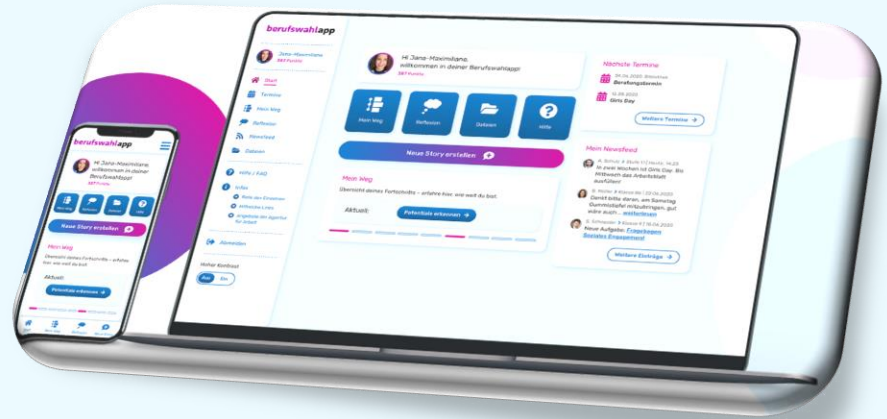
berufswahlapp

Jana-Maximiliane
587 Punkte

Start
Termine
Mein Weg
Reflexion
Newsfeed
Dateien

Hilfe / FAQ

Links
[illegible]
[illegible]
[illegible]

Abmelden

Hoher Kontrast
Aus Ein

Hi Jana-Maximiliane, willkommen in deiner Berufswahlapp!
587 Punkte

Mein Weg
Reflexion
Dateien
Hilfe

Neue Story erstellen

Mein Weg
Übersicht deines Fortschritts – erfahre hier, wie weit du bist.

Aktuell:
Potentiale erkennen

Nächste Termine
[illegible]
Berufsberatung
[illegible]
Girls Day
Weitere Termine

Mein Newsfeed
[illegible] In zwei Wochen ist Girls Day. Bis Mittwoch das Arbeitsblatt ausfüllen!
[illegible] Denkt bitte daran, am Samstag Gummistiefel mitzubringen, gut wäre auch ... weiterlesen
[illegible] Neue Aufgabe: Fragebogen Soziales Engagement
Weitere Einträge

berufswahlapp
Hi Jana-Maximiliane, willkommen in deiner Berufswahlapp!
587 Punkte
Mein Weg
Reflexion
Dateien
Hilfe
Neue Story erstellen
Mein Weg
Übersicht deines Fortschritts – erfahre hier, wie weit du bist.
Aktuell:
Potentiale erkennen
Start
Mein Weg
Reflexion
Neue Story